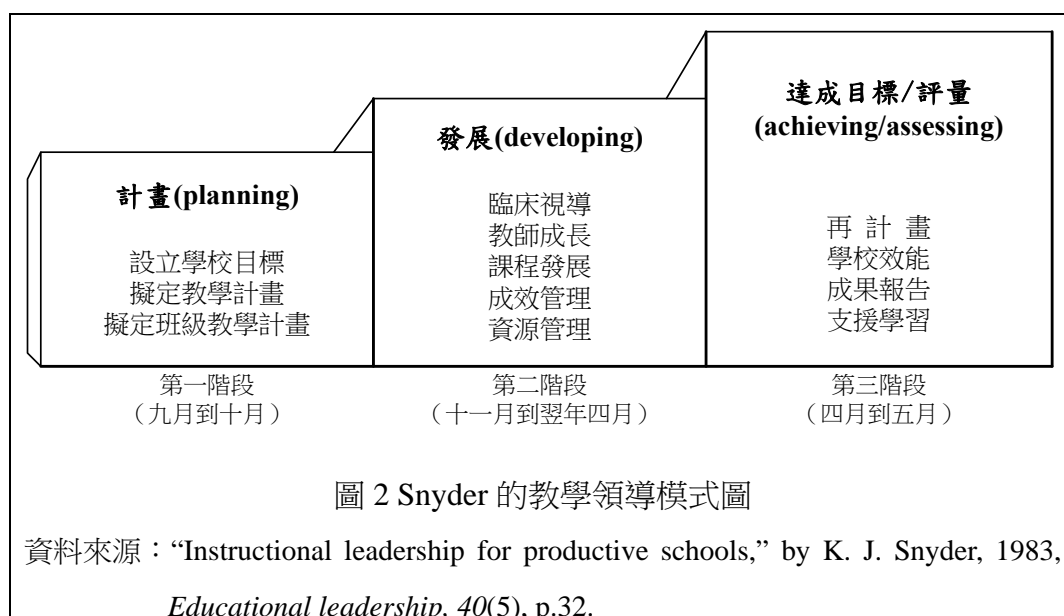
計畫(planning)

設立學校目標
擬定教學計畫
擬定班級教學計畫

發展(developing)

臨床視導
教師成長
課程發展
成效管理
資源管理

達成目標/評量
(achieving/assessing)

再計畫
學校效能
成果報告
支援學習

第一階段
（九月到十月）

第二階段
（十一月到翌年四月）

第三階段
（四月到五月）

圖 2 Snyder 的教學領導模式圖

資料來源：“Instructional leadership for productive schools,” by K. J. Snyder, 1983, *Educational leadership, 40*(5), p.32.